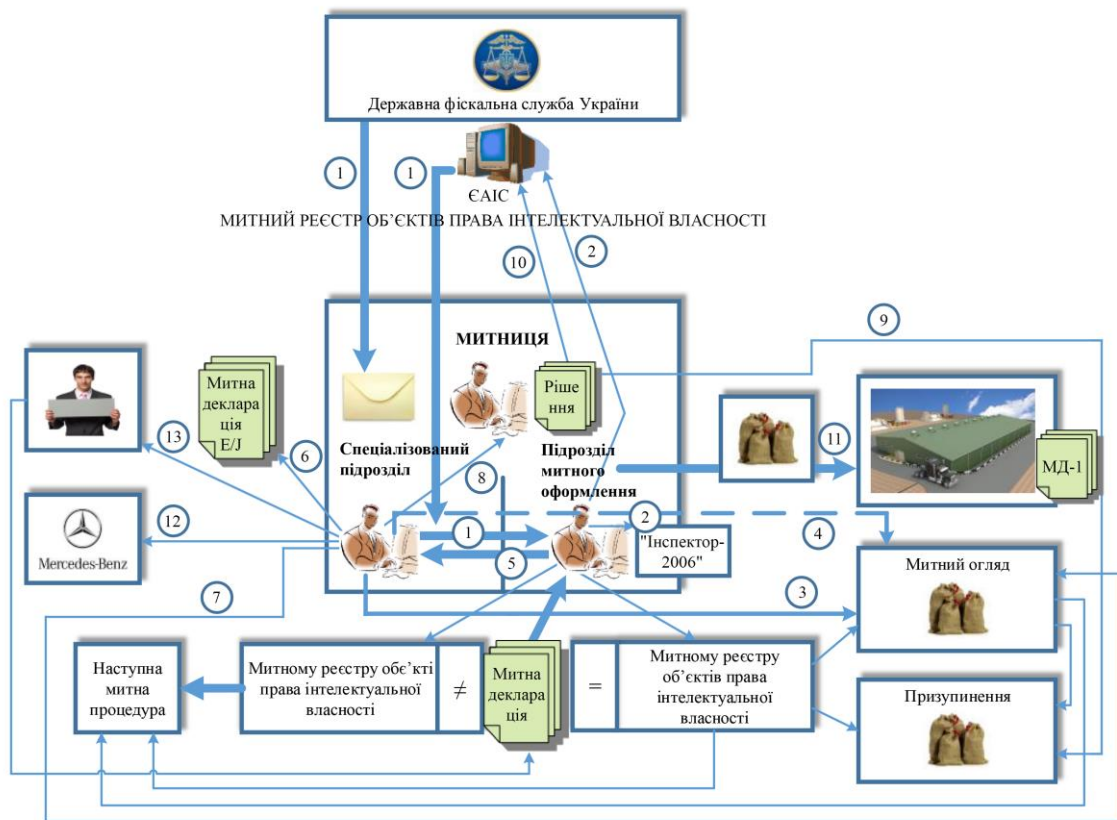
Державна фіскальна служба України

1

1

ЄАІС

МИТНИЙ РЕЄСТР ОБ'ЄКТІВ ПРАВА ІНТЕЛЕКТУАЛЬНОЇ ВЛАСНОСТІ

10

2

МИТНИЦЯ

9

Митна деклара ція Е/J

Рішення

13

6

Спеціалізований підрозділ

Підрозділ митного оформлення

11

МД-1

8

Mercedes-Benz

12

1

2

4

5

"Інспектор-2006"

7

3

Митний огляд

Наступна митна процедура

Митному реєстру об'єкті права інтелектуальної власності

$\neq$

Митна деклара ція

=

Митному реєстру об'єктів права інтелектуальної власності

Призупинення